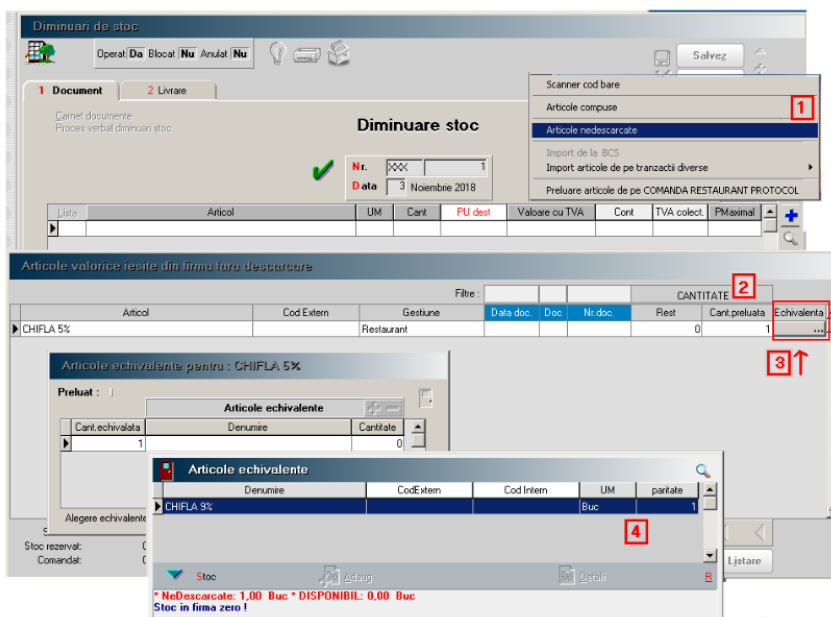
Diminuari de stoc

Operat Da Blocat Nu Anulat Nu

Salvez

1 Document
2 Livrare

Carnet documente
Proces verbal diminuari stoc

Diminuare stoc

Nr. XXX 1
Data 3 Noiembrie 2018

| Liste | Articol | UM | Cant | PU dest | Valoare cu TVA | Cont | TVA colect. | PMaximal |
|---|---|---|---|---|---|---|---|---|
| | | | | | | | | |

Scanner cod bare
Articole compuse
1
Articole nedescarcate
Import de la BCS
Import articole de pe tranzactii diverse
Preluare articole de pe COMANDA RESTAURANT PROTOCOL

Articole valorice iesite din firma fara descarcare

Filtre :
CANTITATE
2

| Articol | Cod Extern | Gestiune | Data doc. | Doc | Nr.doc. | Rest | Cant.preluata | Echivalenta |
|---|---|---|---|---|---|---|---|---|
| CHIFLA 5% | | Restaurant | | | | 0 | 1 | ... |

3

Articole echivalente pentru : CHIFLA 5%

Preluat : 1

Articole echivalente

| Cant.echivalata | Denumire | Cantitate |
|---|---|---|
| 1 | | 0 |

Alegere echivalente

Stoc rezervat:
Comandat:

Articole echivalente

| Denumire | CodExtern | Cod Intern | UM | paritate |
|---|---|---|---|---|
| CHIFLA 9% | | | Buc | 1 |

4

Stoc
Adaug
Detalii
B

* NeDescarcate: 1,00 Buc * DISPONIBIL: 0,00 Buc
Stoc in firma zero !

Listare